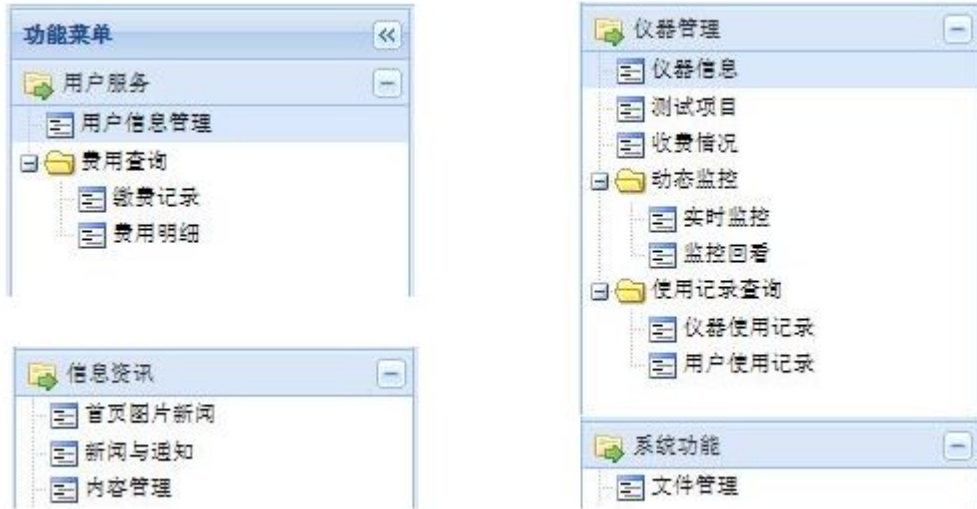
功能菜单 «

用户服务 −
用户信息管理
费用查询
缴费记录
费用明细

信息资讯 −
首页图片新闻
新闻与通知
内容管理

仪器管理 −
仪器信息
测试项目
收费情况
动态监控
实时监控
监控回看
使用记录查询
仪器使用记录
用户使用记录

系统功能 −
文件管理